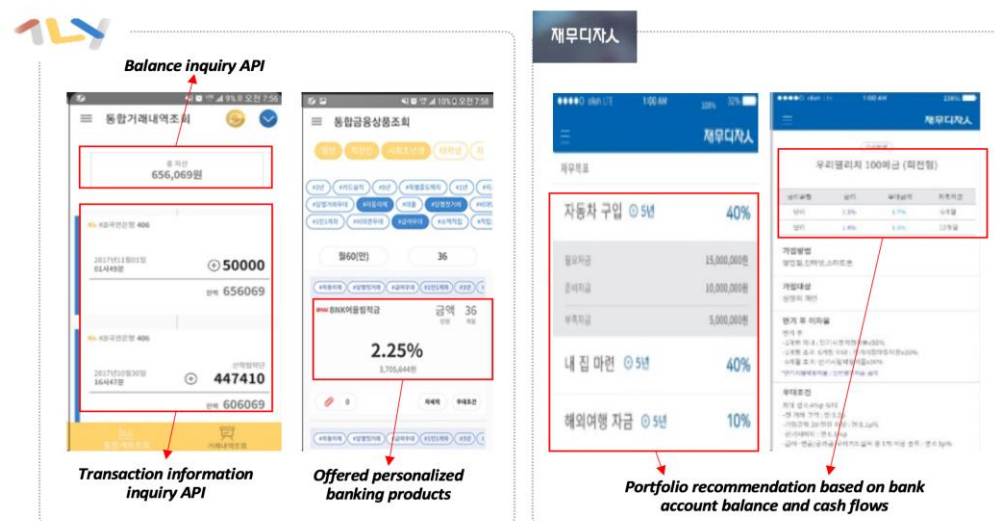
ILY

Balance inquiry API

통합거래내역조회

총 자산
656,069원

2017년11월01일
01시49분
50000
잔액 656069

2017년10월30일
16시47분
447410
잔액 606069

Transaction information inquiry API

통합금융상품조회

월60(만)
36

BNK어울림적금
금액 36
2.25%
3,705,644원

Offered personalized banking products

재무디자人

1:00 AM

재무디자人

재무목표

자동차 구입 5년 40%
필요자금 15,000,000원
준비자금 10,000,000원
부족자금 5,000,000원

내 집 마련 5년 40%

해외여행 자금 5년 10%

1:00 AM

재무디자人

우리웰리치 100예금 (확정형)

가입방법

가입대상

Portfolio recommendation based on bank account balance and cash flows